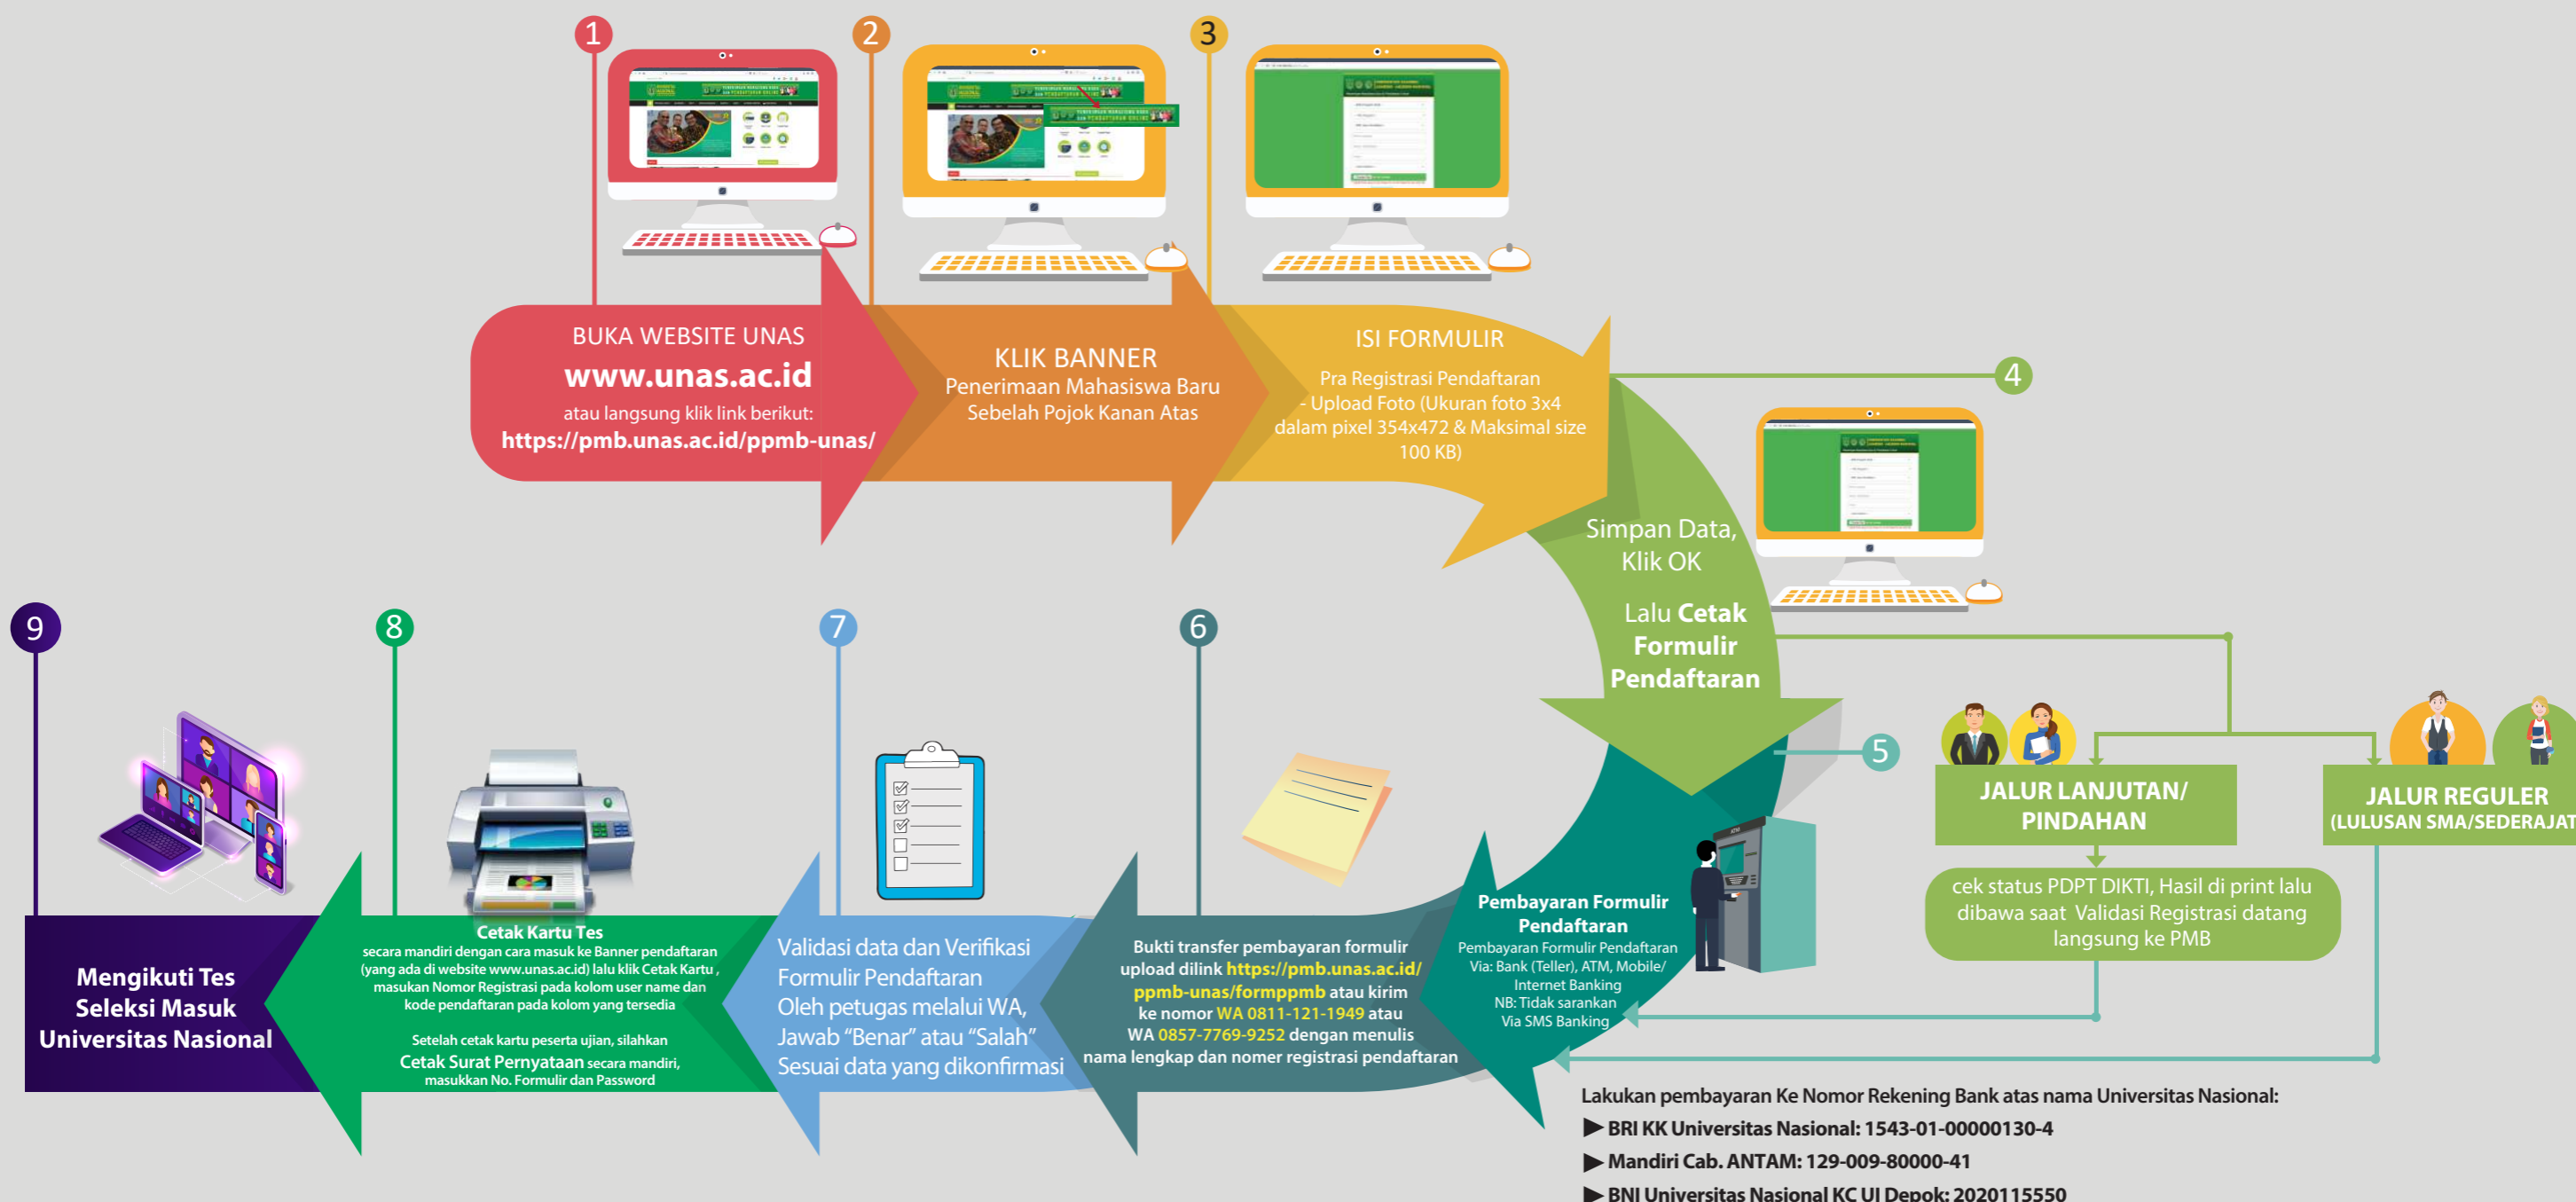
1

2

3

BUKA WEBSITE UNAS
www.unas.ac.id
atau langsung klik link berikut:
https://pmb.unas.ac.id/ppmb-unas/

KLIK BANNER
Penerimaan Mahasiswa Baru
Sebelah Pojok Kanan Atas

ISI FORMULIR
Pra Registrasi Pendaftaran
- Upload Foto (Ukuran foto 3x4 dalam pixel 354x472 & Maksimal size 100 KB)

4

Simpan Data, Klik OK

Lalu Cetak Formulir Pendaftaran

5

JALUR LANJUTAN/ PINDAHAN

JALUR REGULER (LULUSAN SMA/SEDERAJAT

cek status PDPT DIKTI, Hasil di print lalu dibawa saat Validasi Registrasi datang langsung ke PMB

9

8

7

6

Mengikuti Tes Seleksi Masuk Universitas Nasional

Cetak Kartu Tes
secara mandiri dengan cara masuk ke Banner pendaftaran (yang ada di website www.unas.ac.id) lalu klik Cetak Kartu , masukan Nomor Registrasi pada kolom user name dan kode pendaftaran pada kolom yang tersedia

Setelah cetak kartu peserta ujian, silahkan Cetak Surat Pernyataan secara mandiri, masukkan No. Formulir dan Password

Validasi data dan Verifikasi Formulir Pendaftaran
Oleh petugas melalui WA, Jawab “Benar” atau “Salah” Sesuai data yang dikonfirmasi

Bukti transfer pembayaran formulir upload dilink https://pmb.unas.ac.id/ppmb-unas/formppmb atau kirim ke nomor WA 0811-121-1949 atau WA 0857-7769-9252 dengan menulis nama lengkap dan nomer registrasi pendaftaran

Pembayaran Formulir Pendaftaran
Pembayaran Formulir Pendaftaran Via: Bank (Teller), ATM, Mobile/ Internet Banking
NB: Tidak sarankan Via SMS Banking

Lakukan pembayaran Ke Nomor Rekening Bank atas nama Universitas Nasional:
▶ BRI KK Universitas Nasional: 1543-01-00000130-4
▶ Mandiri Cab. ANTAM: 129-009-80000-41
▶ BNI Universitas Nasional KC UI Depok: 2020115550